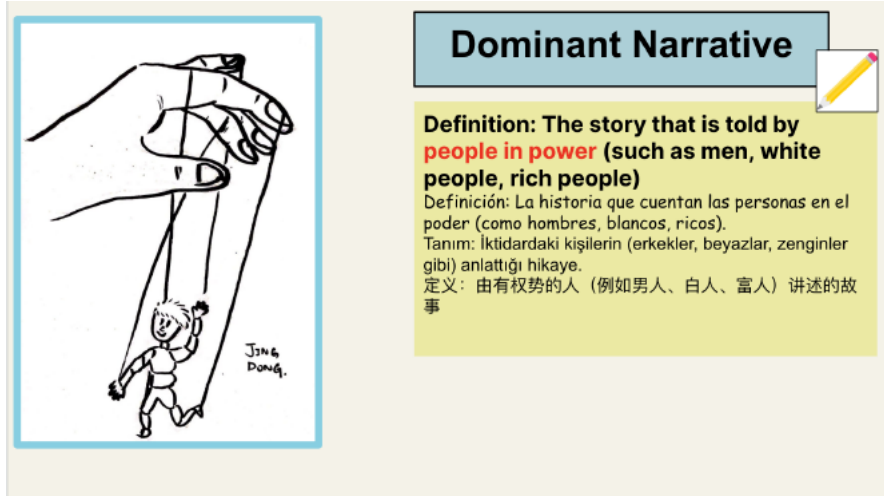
JING DONG.

Dominant Narrative

Definition: The story that is told by people in power (such as men, white people, rich people)
Definición: La historia que cuentan las personas en el poder (como hombres, blancos, ricos).
Tanım: İktidardaki kişilerin (erkekler, beyazlar, zenginler gibi) anlattığı hikaye.
定义：由有权势的人（例如男人、白人、富人）讲述的故事